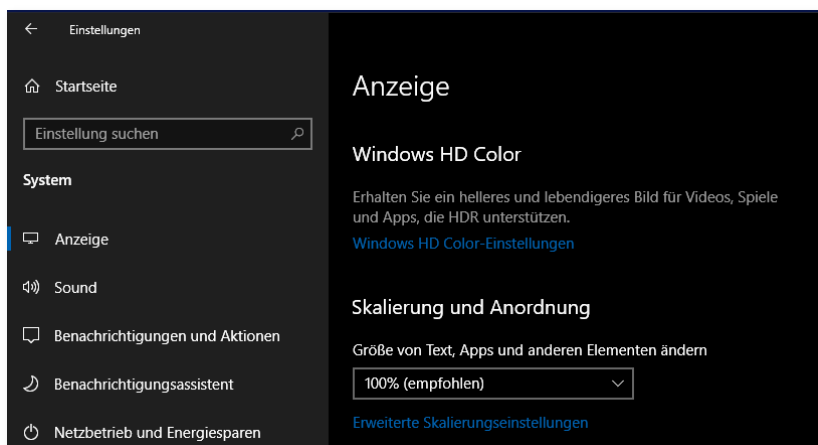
Einstellungen

Startseite

Einstellung suchen

System

Anzeige

Sound

Benachrichtigungen und Aktionen

Benachrichtigungsassistent

Netzbetrieb und Energiesparen

Anzeige

Windows HD Color

Erhalten Sie ein helleres und lebendigeres Bild für Videos, Spiele und Apps, die HDR unterstützen.

Windows HD Color-Einstellungen

Skalierung und Anordnung

Größe von Text, Apps und anderen Elementen ändern

100% (empfohlen)

Erweiterte Skalierungseinstellungen